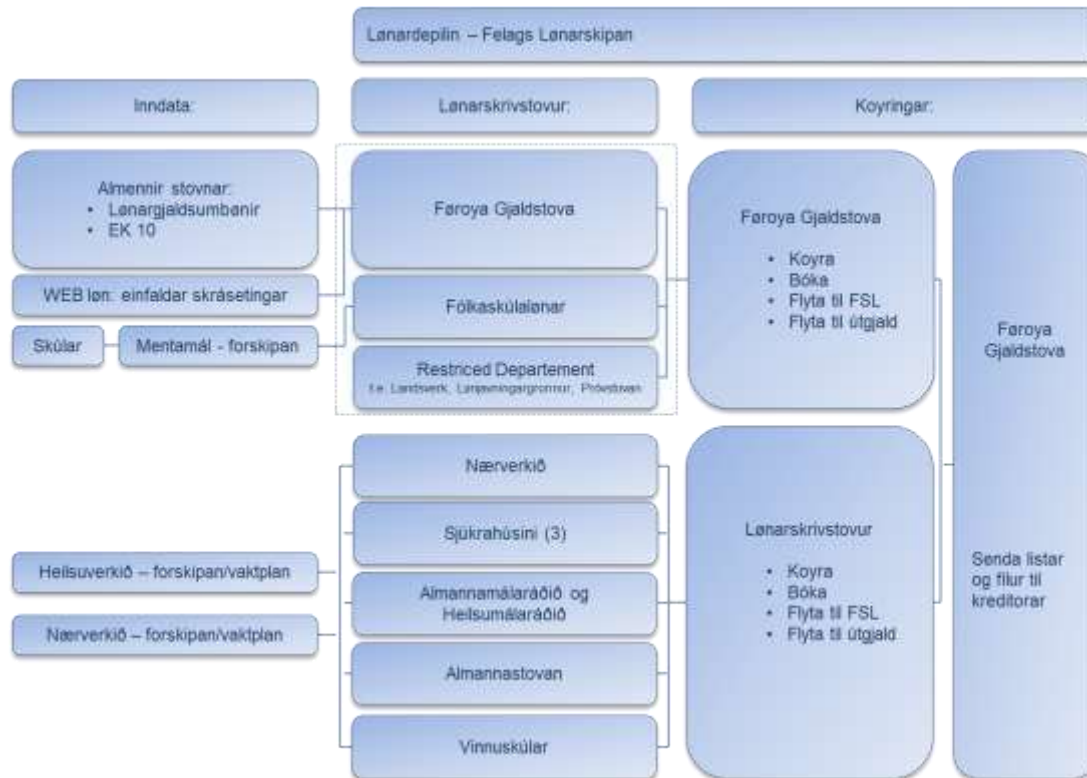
Lønardepilin – Felags Lønarskipan

Inndata:

Lønarskrivstovur:

Koyringar:

Almennir stovnar:
- Lønargjaldsumbønir
- EK 10

WEB løn: einfaldar skrásetingar

Skúlar

Mentamál - forskipan

Føroya Gjaldstova

Fólkaskúlalønar

Restriced Departement
i.e. Landsverk, Lárjavningargrunnur, Prófstovan

Føroya Gjaldstova
- Koyra
- Bóka
- Flyta til FSL
- Flyta til útgjald

Føroya Gjaldstova

Nærverkið

Sjúkrahúsini (3)

Heilsuverkið – forskipan/vaktplan

Nærverkið – forskipan/vaktplan

Almannamálaráðið og Heilsumálaráðið

Almannastovan

Vinnuskúlar

Lønarskrivstovur
- Koyra
- Bóka
- Flyta til FSL
- Flyta til útgjald

Senda listar og fílur til kreditorar